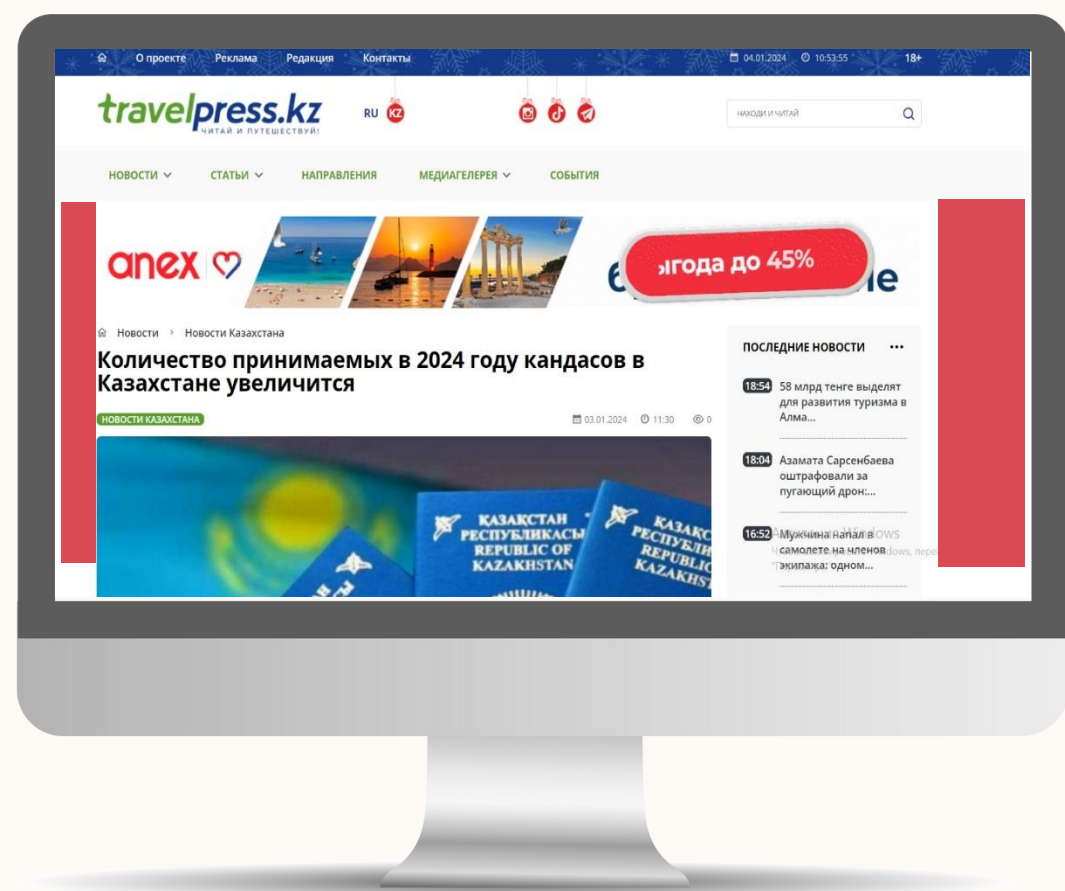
О проекте Реклама Редакция Контакты

04.01.2024 10:53:55 18+

travelpress.kz
ЧИТАЙ И ПУТЕШЕСТВУЙ!

RU KZ

НАХОДИ И ЧИТАЙ

НОВОСТИ СТАТЬИ НАПРАВЛЕНИЯ МЕДИАГЕЛЕРЕЯ СОБЫТИЯ

anex

ыгода до 45%

Новости › Новости Казахстана

Количество принимаемых в 2024 году кандасов в Казахстане увеличится

НОВОСТИ КАЗАХСТАНА

03.01.2024 11:30 0

ҚАЗАҚСТАН РЕСПУБЛИКАСЫ REPUBLIC OF KAZAKHSTAN

ҚАЗАҚС РЕСПУБЛИ REPUBLI KAZAKHST

ПОСЛЕДНИЕ НОВОСТИ

18:54 58 млрд тенге выделят для развития туризма в Алма...

18:04 Азамата Сарсенбаева оштрафовали за пугающий дрон:...

16:52 Мужчина напал в самолете на членов экипажа: одном...